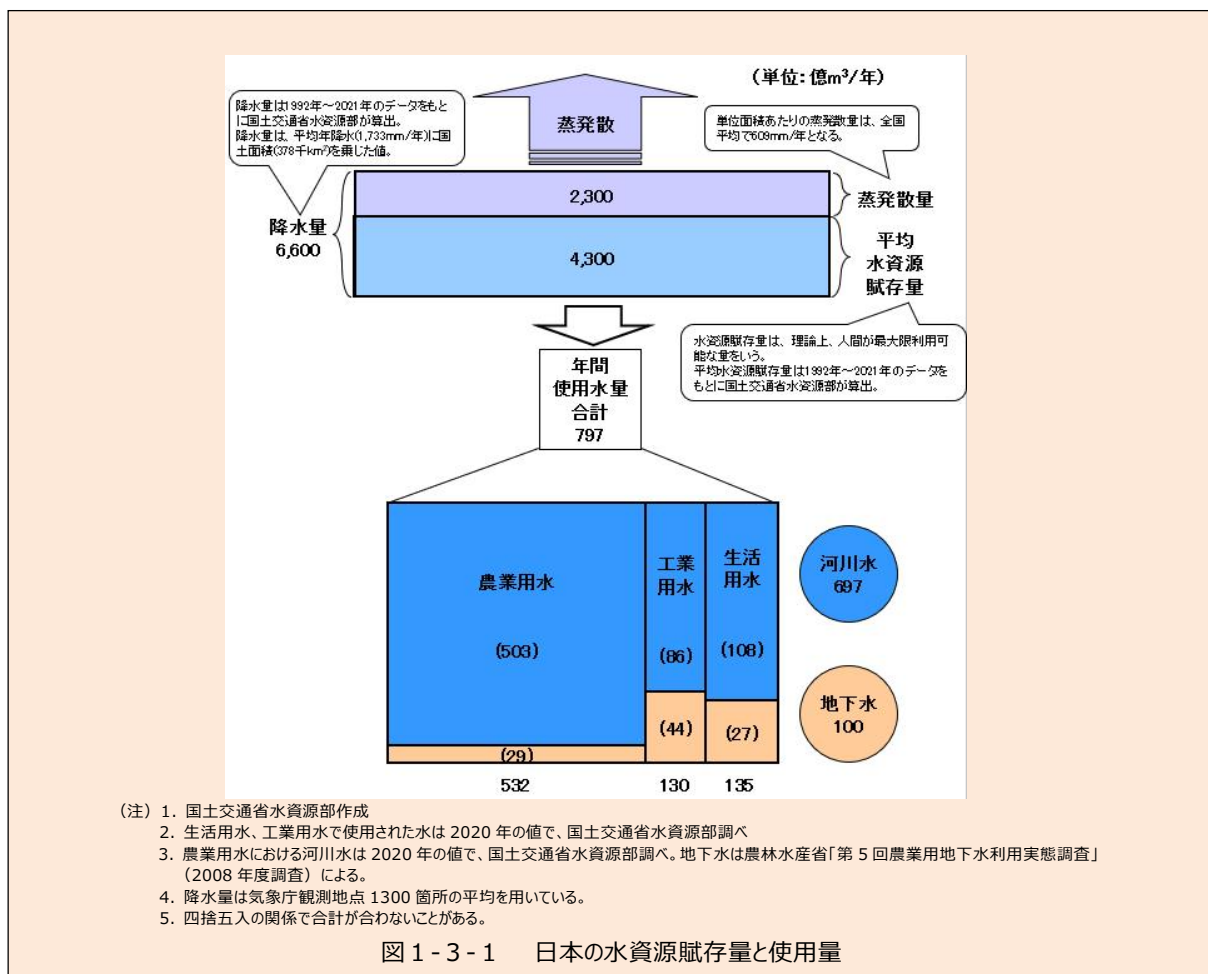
(単位: 億m³/年)

降水量は1992年～2021年のデータをもとに国土交通省水資源部が算出。
降水量は、平均年降水(1,733mm/年)に国土面積(378千km²)を乗じた値。

蒸発散

単位面積あたりの蒸発散量は、全国平均で609mm/年となる。

降水量
6,600

2,300

蒸発散量

4,300

平均
水資源
賦存量

水資源賦存量は、理論上、人間が最大限利用可能な量をいう。
平均水資源賦存量は1992年～2021年のデータをもとに国土交通省水資源部が算出。

年間
使用水量
合計
797

農業用水

(503)

(29)

工業
用水

(86)

(44)

生活
用水

(108)

(27)

河川水
697

地下水
100

532

130

135

(注) 1. 国土交通省水資源部作成
2. 生活用水、工業用水で使用された水は 2020 年の値で、国土交通省水資源部調べ
3. 農業用水における河川水は 2020 年の値で、国土交通省水資源部調べ。地下水は農林水産省「第 5 回農業用地下水利用実態調査」(2008 年度調査) による。
4. 降水量は気象庁観測地点 1300 箇所の平均を用いている。
5. 四捨五入の関係で合計が合わないことがある。

図 1 - 3 - 1 日本の水資源賦存量と使用量